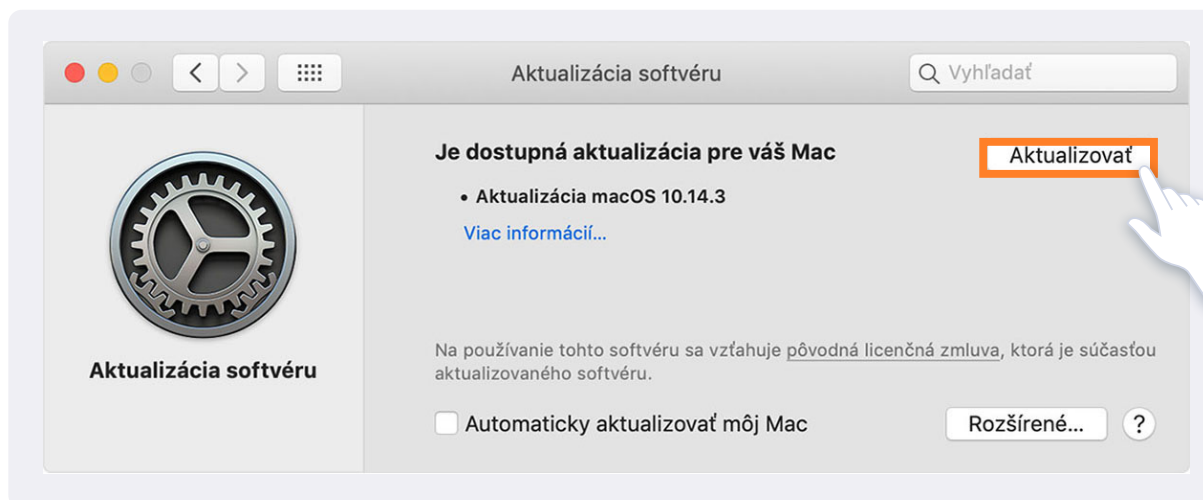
Aktualizácia softvéru

Vyhľadať

Aktualizácia softvéru

Je dostupná aktualizácia pre váš Mac

Aktualizovať

• Aktualizácia macOS 10.14.3

Viac informácií...

Na používanie tohto softvéru sa vzťahuje pôvodná licenčná zmluva, ktorá je súčasťou aktualizovaného softvéru.

Automaticky aktualizovať môj Mac

Rozšírené...

?